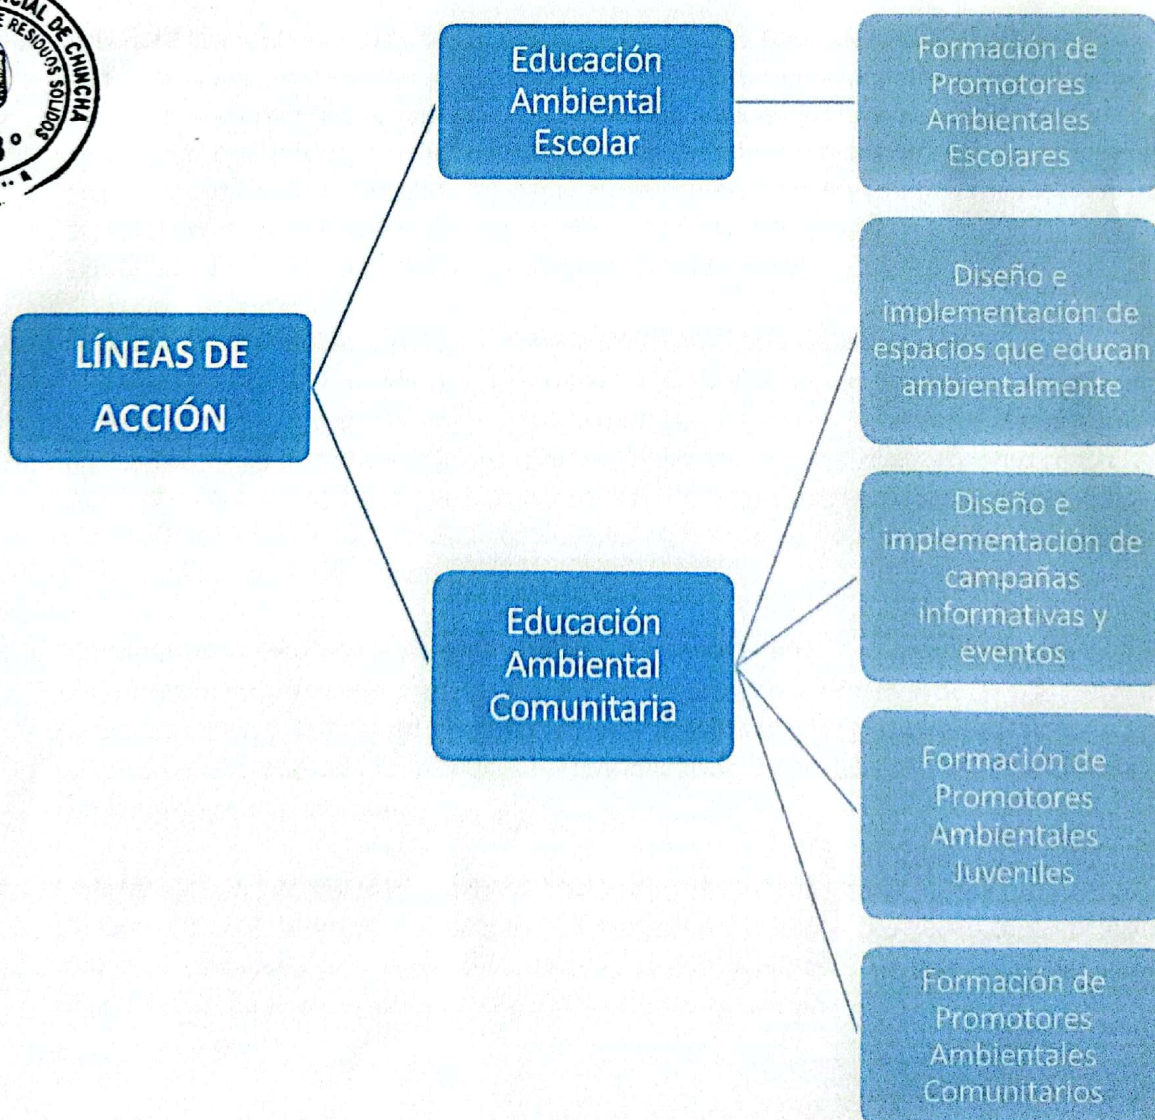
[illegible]AL DE CHINCHA
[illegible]E RESIDUOS SOLIDOS
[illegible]

LÍNEAS DE ACCIÓN

Educación Ambiental Escolar

Formación de Promotores Ambientales Escolares

Educación Ambiental Comunitaria

Diseño e implementación de espacios que educan ambientalmente

Diseño e implementación de campañas informativas y eventos

Formación de Promotores Ambientales Juveniles

Formación de Promotores Ambientales Comunitarios